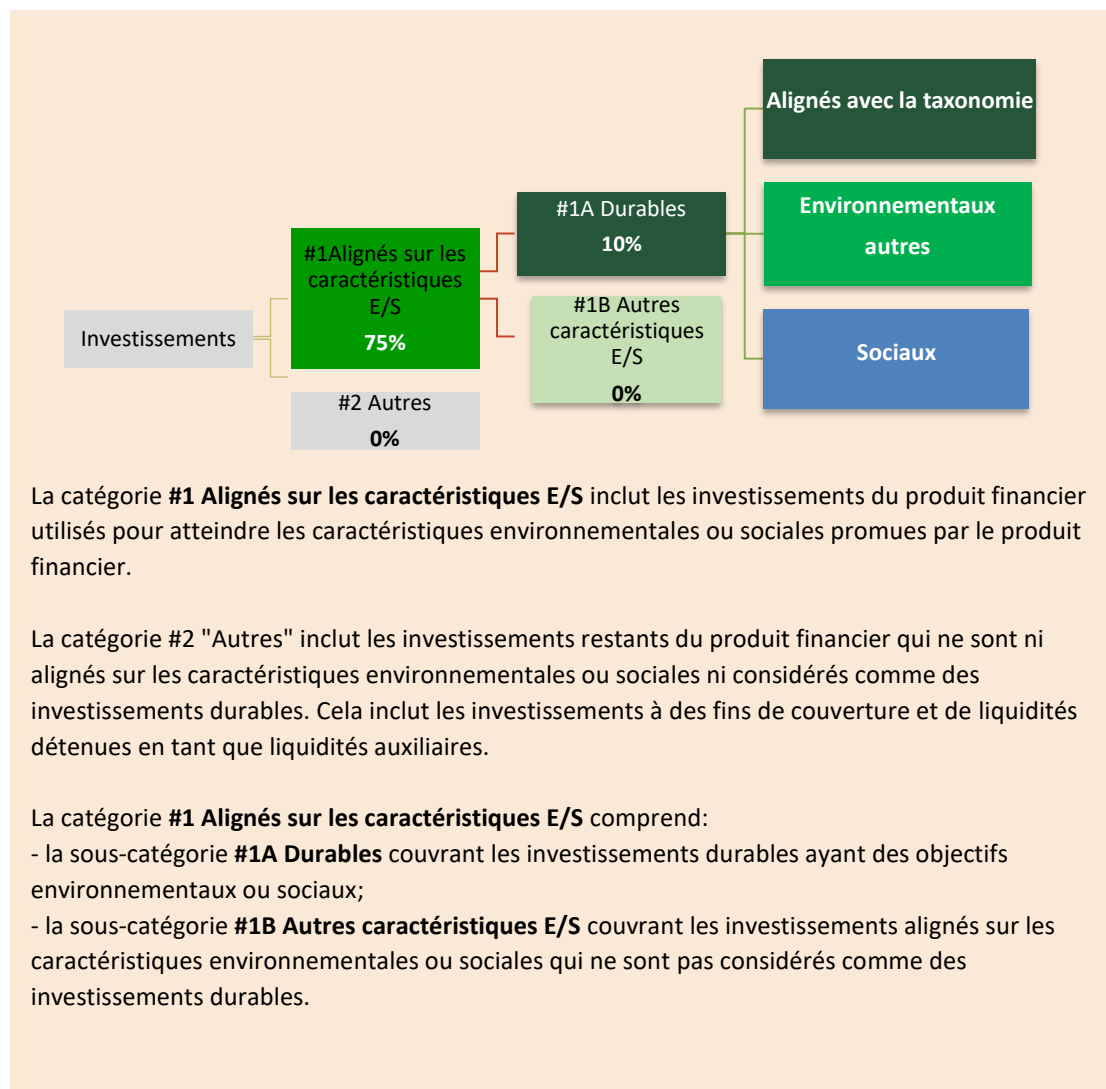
Investissements

#1Alignés sur les caractéristiques E/S
75%

#2 Autres
0%

#1A Durables
10%

#1B Autres caractéristiques E/S
0%

Alignés avec la taxonomie

Environnementaux autres

Sociaux

La catégorie **#1 Alignés sur les caractéristiques E/S** inclut les investissements du produit financier utilisés pour atteindre les caractéristiques environnementales ou sociales promues par le produit financier.

La catégorie #2 "Autres" inclut les investissements restants du produit financier qui ne sont ni alignés sur les caractéristiques environnementales ou sociales ni considérés comme des investissements durables. Cela inclut les investissements à des fins de couverture et de liquidités détenues en tant que liquidités auxiliaires.

La catégorie **#1 Alignés sur les caractéristiques E/S** comprend:
- la sous-catégorie **#1A Durables** couvrant les investissements durables ayant des objectifs environnementaux ou sociaux;
- la sous-catégorie **#1B Autres caractéristiques E/S** couvrant les investissements alignés sur les caractéristiques environnementales ou sociales qui ne sont pas considérés comme des investissements durables.